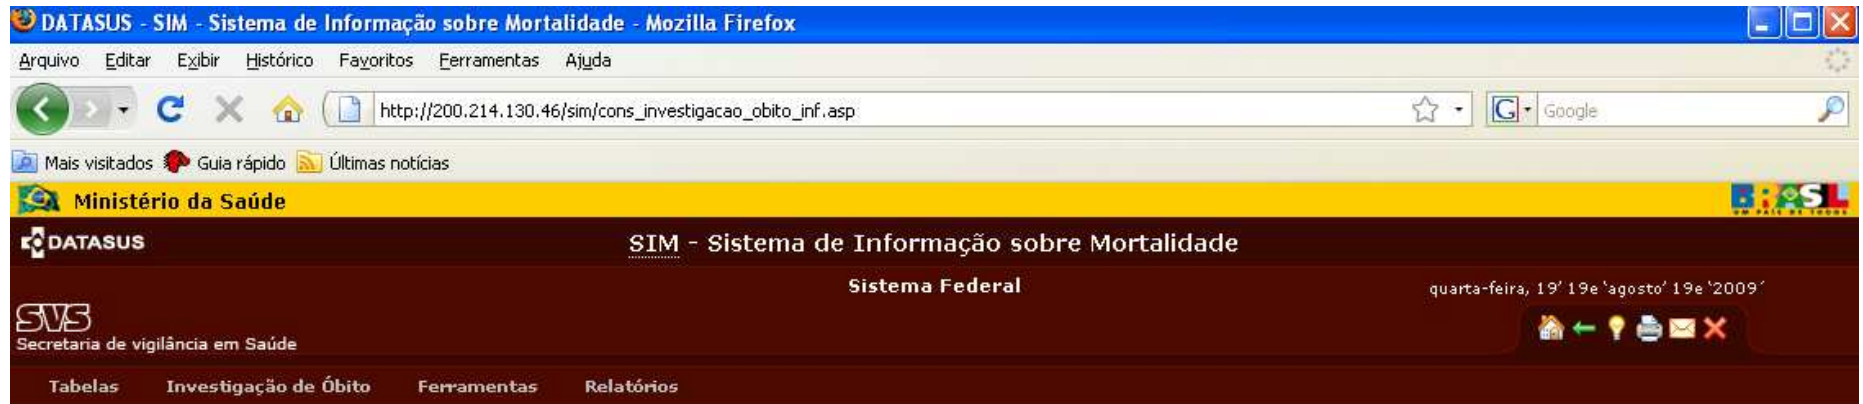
DATASUS - SIM - Sistema de Informação sobre Mortalidade - Mozilla Firefox

Arquivo Editar Exibir Histórico Favoritos Ferramentas Ajuda

http://200.214.130.46/sim/cons_investigacao_obito_inf.asp

Google

Mais visitados Guia rápido Últimas notícias

Ministério da Saúde

BRASIL

DATASUS

SIM - Sistema de Informação sobre Mortalidade

Sistema Federal

quarta-feira, 19' 19e 'agosto' 19e '2009'

SVS
Secretaria de vigilância em Saúde

Tabelas Investigação de Óbito Ferramentas Relatórios